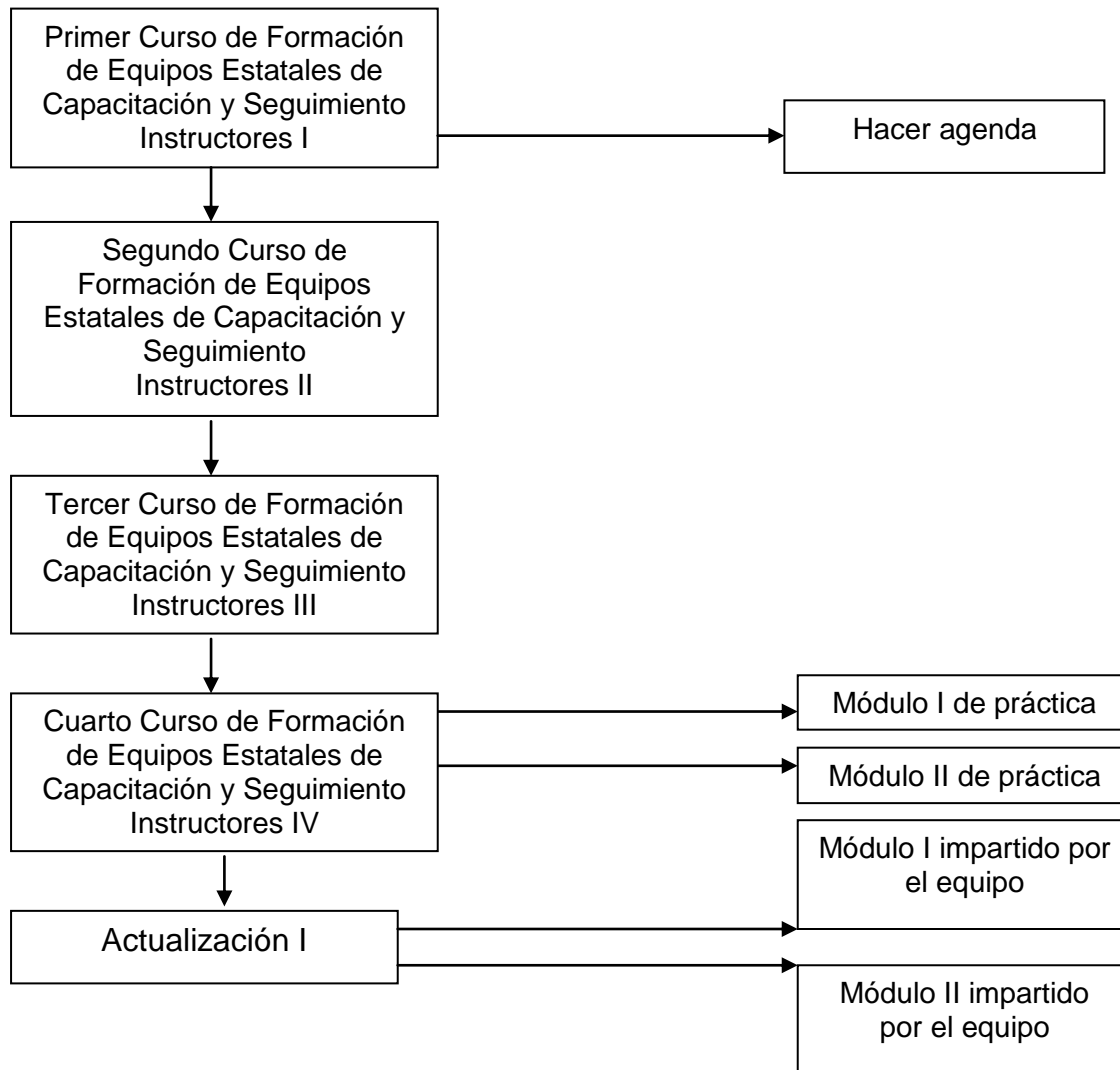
Primer Curso de Formación de Equipos Estatales de Capacitación y Seguimiento Instructores I

Hacer agenda

Segundo Curso de Formación de Equipos Estatales de Capacitación y Seguimiento Instructores II

Tercer Curso de Formación de Equipos Estatales de Capacitación y Seguimiento Instructores III

Cuarto Curso de Formación de Equipos Estatales de Capacitación y Seguimiento Instructores IV

Módulo I de práctica

Módulo II de práctica

Actualización I

Módulo I impartido por el equipo

Módulo II impartido por el equipo